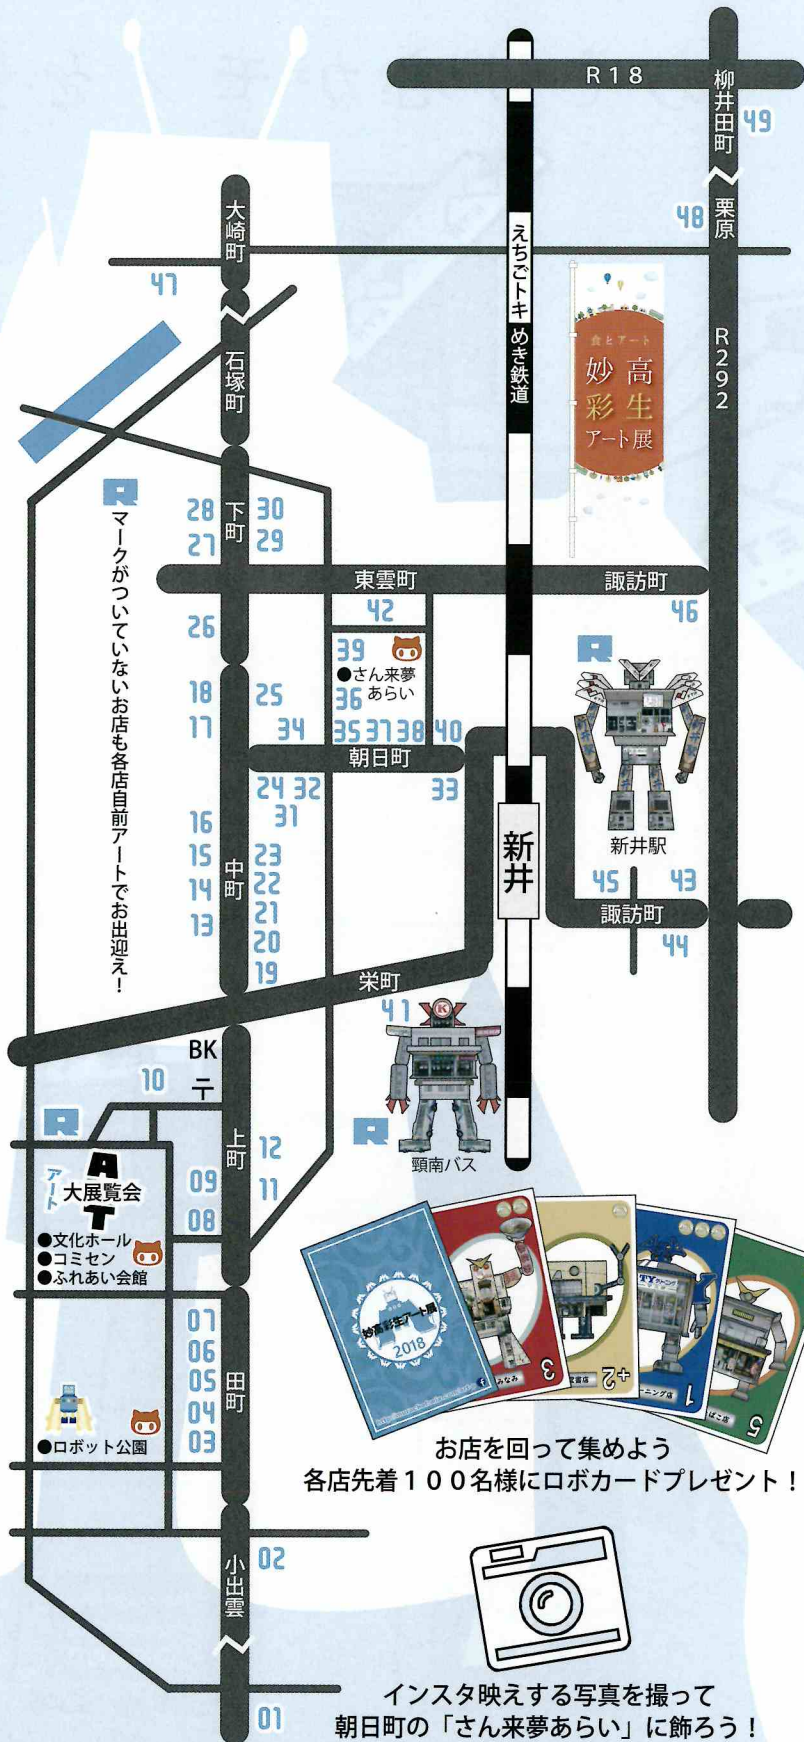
R18
柳井田町
49
48
栗原
大崎町
47
えちごトキめき鉄道
食とアート
妙高彩生アート展
R292
石塚町
R
マークがついていないお店も各店目前アートでお出迎え！
28
27
下町
30
29
東雲町
諏訪町
42
46
26
39
●さん来夢あらい
36
R
18
17
25
34
35
37
38
40
朝日町
24
32
31
33
新井
新井駅
16
15
14
13
中町
23
22
21
20
19
45
43
諏訪町
44
栄町
41
BK
10
R
R
上町
12
11
ATアート
大展覧会
●文化ホール
●コミセン
●ふれあい会館
09
08
頸南バス
妙高彩生アート展 2018
07
06
05
04
03
田町
●ロボット公園
お店を回って集めよう
各店先着100名様にロボカードプレゼント！
02
小出雲
01
インスタ映えする写真を撮って
朝日町の「さん来夢あらい」に飾ろう！